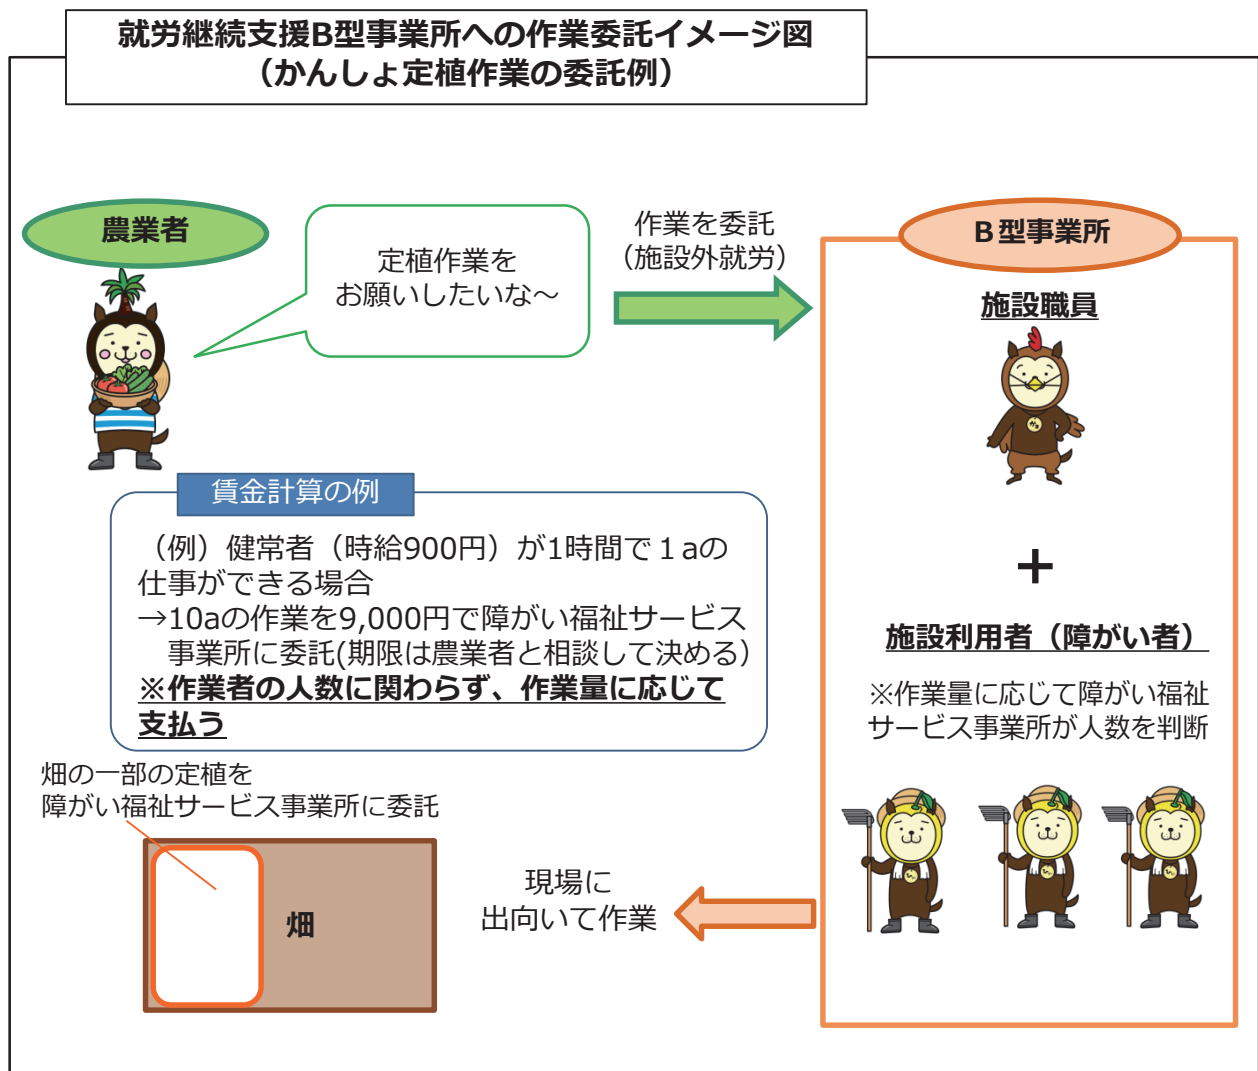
就労継続支援B型事業所への作業委託イメージ図
（かんしょ定植作業の委託例）

農業者

定植作業を
お願いしたいな～

作業を委託
（施設外就労）

B型事業所

施設職員

＋

施設利用者（障がい者）

※作業量に応じて障がい福祉サービス事業所が人数を判断

賃金計算の例

（例）健常者（時給900円）が1時間で１aの仕事ができる場合
→10aの作業を9,000円で障がい福祉サービス事業所に委託(期限は農業者と相談して決める)
※作業者の人数に関わらず、作業量に応じて支払う

畑の一部の定植を
障がい福祉サービス事業所に委託

畑

現場に
出向いて作業